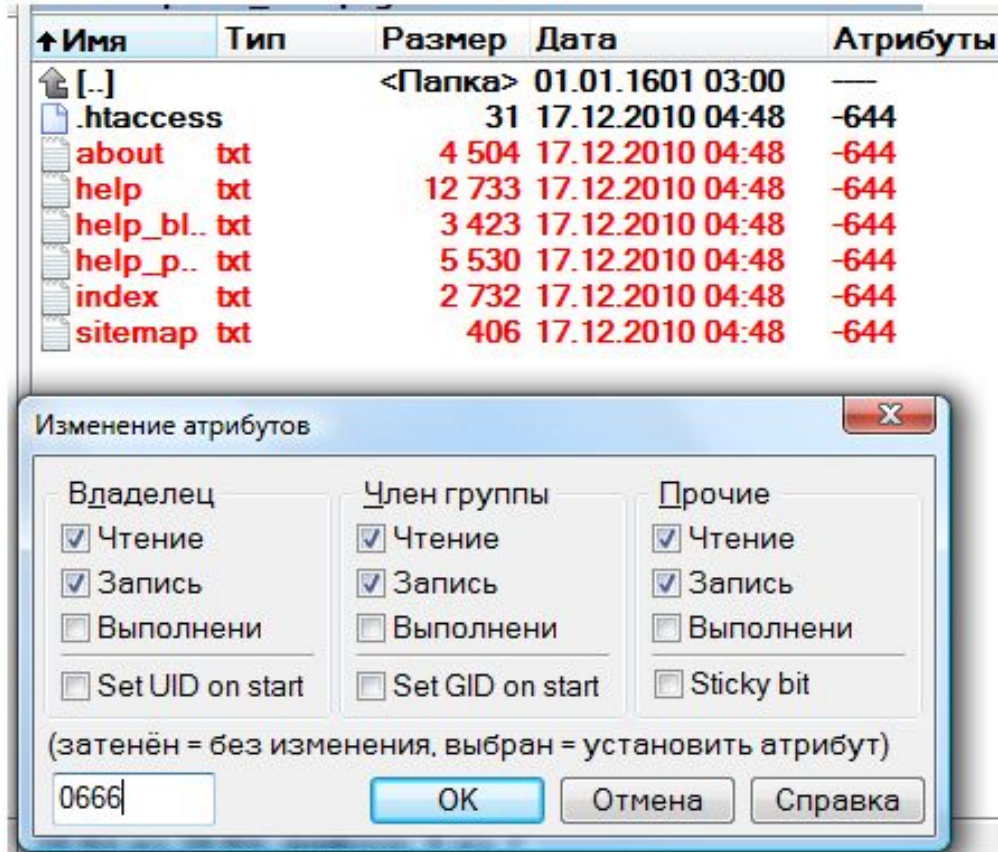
| ↑Имя | Тип | Размер | Дата | Атрибуты |
|---|---|---|---|---|
| [..] | | <Папка> | 01.01.1601 03:00 | —— |
| .htaccess | | 31 | 17.12.2010 04:48 | -644 |
| about | txt | 4 504 | 17.12.2010 04:48 | -644 |
| help | txt | 12 733 | 17.12.2010 04:48 | -644 |
| help_bl.. | txt | 3 423 | 17.12.2010 04:48 | -644 |
| help_p.. | txt | 5 530 | 17.12.2010 04:48 | -644 |
| index | txt | 2 732 | 17.12.2010 04:48 | -644 |
| sitemap | txt | 406 | 17.12.2010 04:48 | -644 |

Изменение атрибутов

X

Владелец
Чтение
Запись
Выполнени
Set UID on start

Член группы
Чтение
Запись
Выполнени
Set GID on start

Прочие
Чтение
Запись
Выполнени
Sticky bit

(затенён = без изменения, выбран = установить атрибут)

0666

OK

Отмена

Справка